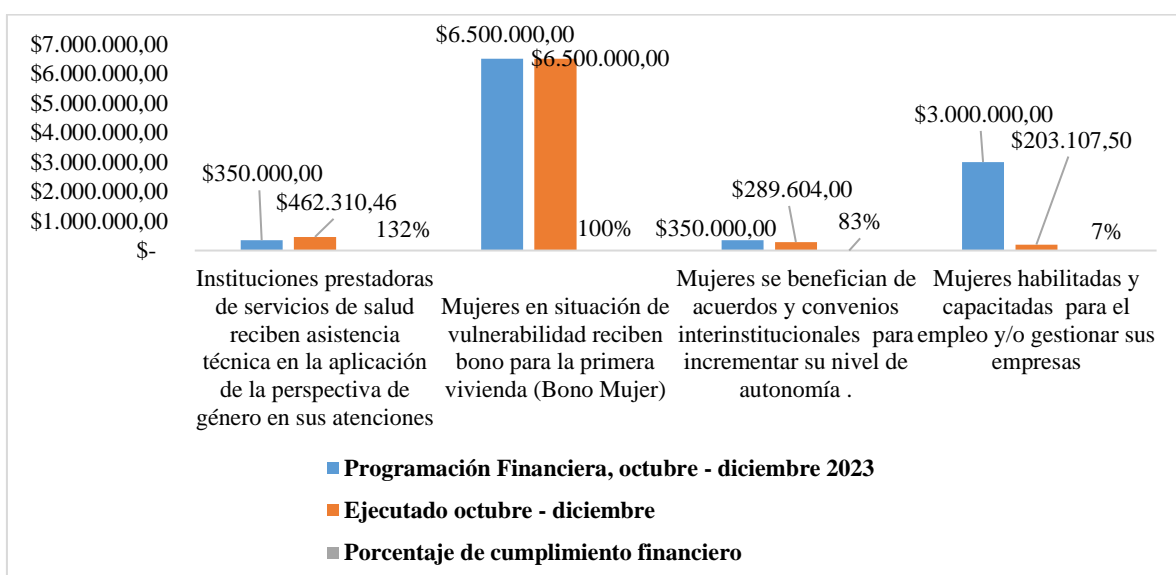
$7.000.000,00
$6.000.000,00
$5.000.000,00
$4.000.000,00
$3.000.000,00
$2.000.000,00
$1.000.000,00
$-

$350.000,00
$462.310,46
132%

$6.500.000,00
$6.500.000,00
100%

$350.000,00
$289.604,00
83%

$3.000.000,00
$203.107,50
7%

Instituciones prestadoras de servicios de salud reciben asistencia técnica en la aplicación de la perspectiva de género en sus atenciones

Mujeres en situación de vulnerabilidad reciben bono para la primera vivienda (Bono Mujer)

Mujeres se benefician de acuerdos y convenios interinstitucionales para incrementar su nivel de autonomía .

Mujeres habilitadas y capacitadas para el empleo y/o gestionar sus empresas

Programación Financiera, octubre - diciembre 2023
Ejecutado octubre - diciembre
Porcentaje de cumplimiento financiero